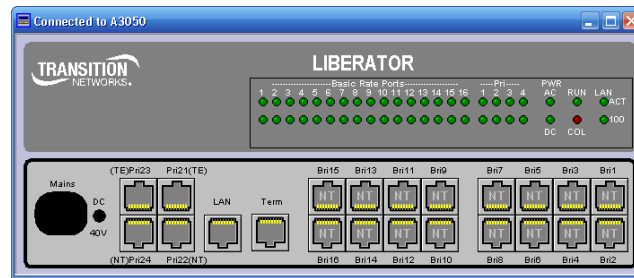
Connected to A3050

TRANSITION NETWORKS.

LIBERATOR

Basic Rate Ports
1 2 3 4 5 6 7 8 9 10 11 12 13 14 15 16

Pri
1 2 3 4

PWR
AC
DC

RUN
COL

LAN
ACT
100

Mains

DC
40V

(TE)Pri23
Pri21(TE)
(NT)Pri24
Pri22(NT)

LAN

Term

Bri15 Bri13 Bri11 Bri9
NT NT NT NT
NT NT NT NT
Bri16 Bri14 Bri12 Bri10

Bri7 Bri5 Bri3 Bri1
NT NT NT NT
NT NT NT NT
Bri8 Bri6 Bri4 Bri2